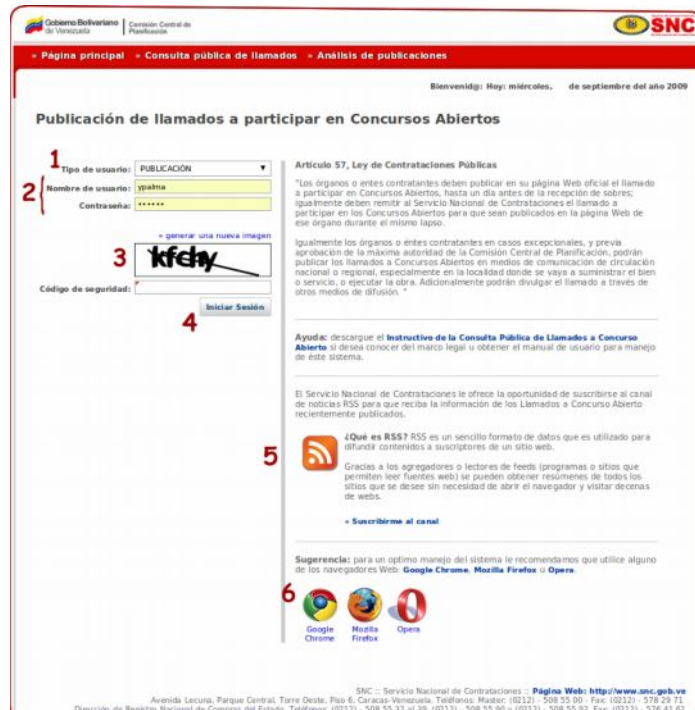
Gobierno Bolivariano de Venezuela | Comisión Central de Planificación

SNC

» Página principal » Consulta pública de llamados » Análisis de publicaciones

Bienvenido: Hoy: miércoles, de septiembre del año 2009

Publicación de llamados a participar en Concursos Abiertos

1

Tipo de usuario: PUBLICACIÓN

2

Nombre de usuario: ypalma

Contraseña: ••••••

» generar una nueva imagen

3

kfchy

Código de seguridad:

4

Iniciar Sesión

Artículo 57, Ley de Contrataciones Públicas

"Los órganos o entes contratantes deben publicar en su página Web oficial el llamado a participar en Concursos Abiertos, hasta un día antes de la recepción de sobres; igualmente deben remitir al Servicio Nacional de Contrataciones el llamado a participar en los Concursos Abiertos para que sean publicados en la página Web de ese órgano durante el mismo lapso.

Igualmente los órganos o entes contratantes en casos excepcionales, y previa aprobación de la máxima autoridad de la Comisión Central de Planificación, podrán publicar los llamados a Concursos Abiertos en medios de comunicación de circulación nacional o regional, especialmente en la localidad donde se vaya a suministrar el bien o servicio, o ejecutar la obra. Adicionalmente podrán divulgar el llamado a través de otros medios de difusión. "

Ayuda: descargue el Instructivo de la Consulta Pública de Llamados a Concurso Abierto si desea conocer del marco legal u obtener el manual de usuario para manejo de éste sistema.

El Servicio Nacional de Contrataciones le ofrece la oportunidad de suscribirse al canal de noticias RSS para que reciba la información de los Llamados a Concurso Abierto recientemente publicados.

5

¿Qué es RSS? RSS es un sencillo formato de datos que es utilizado para difundir contenidos a suscriptores de un sitio web.

Gracias a los agregadores o lectores de feeds (programas o sitios que permiten leer fuentes web) se pueden obtener resúmenes de todos los sitios que se desee sin necesidad de abrir el navegador y visitar decenas de webs.

» Suscribirme al canal

Sugerencia: para un optimo manejo del sistema le recomendamos que utilice alguno de los navegadores Web: Google Chrome, Mozilla Firefox u Opera.

6

Google Chrome

Mozilla Firefox

Opera

SNC :: Servicio Nacional de Contrataciones :: Página Web: http://www.snc.gob.ve

Avenida Lecuna, Parque Central, Torre Oeste, Piso 6, Caracas-Venezuela. Teléfonos: Master: (0212) - 508 55 00 - Fax: (0212) - 578 29 71

Dirección de Registro Nacional de Compras del Estado. Teléfonos: (0212) - 508 55 32 al 39, (0212) - 508 55 90 y (0212) - 508 55 82. Fax: (0212) - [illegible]